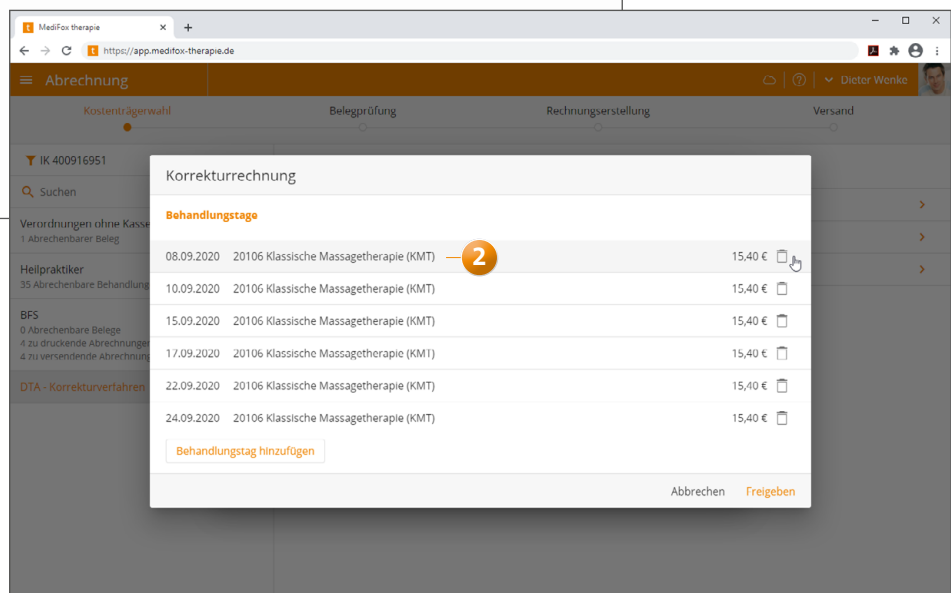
MediFox therapie
https://app.medifox-therapie.de

Abrechnung
Dieter Wenke

Kostenträgerwahl
Belegprüfung
Rechnungserstellung
Versand

IK 400916951
Suchen
Verordnungen ohne Kasse
1 Abrechenbarer Beleg
Heilpraktiker
35 Abrechenbare Behandlung
BFS
0 Abrechenbare Belege
4 zu druckende Abrechnungen
4 zu versendende Abrechnung
DTA - Korrekturverfahren

Korrekturrechnung

Behandlungstage

| | | |
|---|---|---|
| 08.09.2020 | 20106 Klassische Massagetherapie (KMT) | 15,40 € |
| 10.09.2020 | 20106 Klassische Massagetherapie (KMT) | 15,40 € |
| 15.09.2020 | 20106 Klassische Massagetherapie (KMT) | 15,40 € |
| 17.09.2020 | 20106 Klassische Massagetherapie (KMT) | 15,40 € |
| 22.09.2020 | 20106 Klassische Massagetherapie (KMT) | 15,40 € |
| 24.09.2020 | 20106 Klassische Massagetherapie (KMT) | 15,40 € |

2

Behandlungstag hinzufügen

Abbrechen
Freigeben